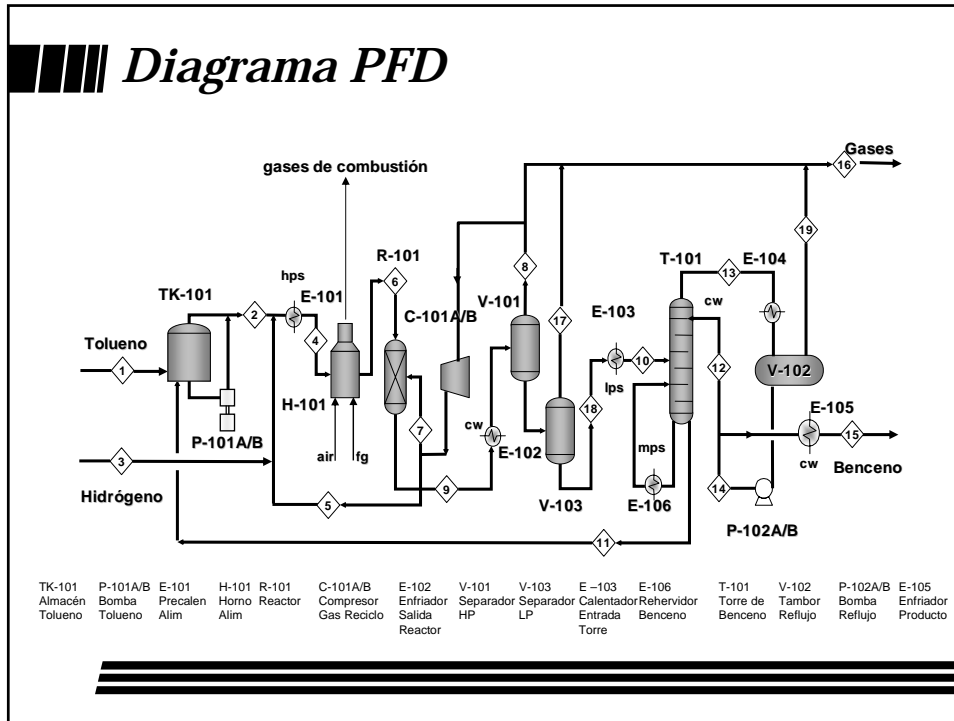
Diagrama PFD

gases de combustión

Gases

16

19

R-101

6

8

T-101

13

E-104

TK-101

hps

2

E-101

V-101

17

E-103

cw

Tolueno

4

C-101A/B

10

12

V-102

1

H-101

7

cw

18

lps

E-105

P-101A/B

E-102

mps

15

3

air

fg

cw

Benceno

Hidrógeno

9

V-103

E-106

14

5

P-102A/B

11

TK-101 Almacén Tolueno

P-101A/B Bomba Tolueno

E-101 Precalen Alim

H-101 Horno Alim

R-101 Reactor

C-101A/B Compresor Gas Reciclo

E-102 Enfriador Salida Reactor

V-101 Separador HP

V-103 Separador LP

E –103 Calentador Entrada Torre

E-106 Rehervidor Benceno

T-101 Torre de Benceno

V-102 Tambor Reflujo

P-102A/B Bomba Reflujo

E-105 Enfriador Producto